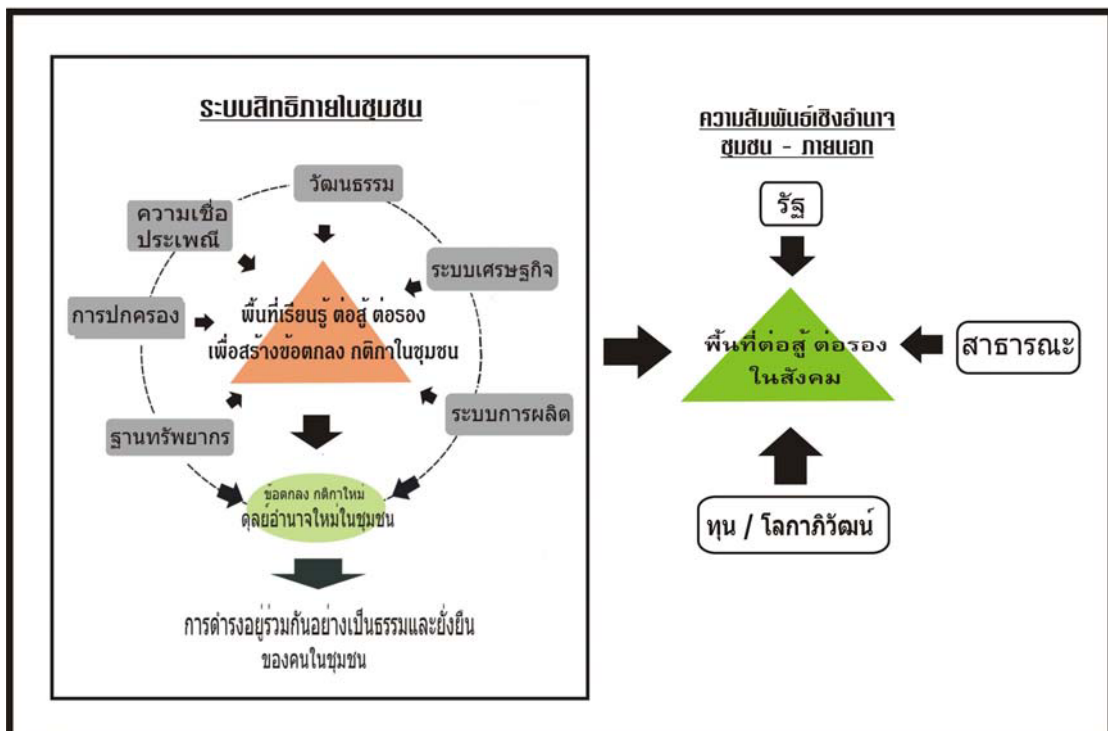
ระบบสิทธิภายในชุมชน

วัฒนธรรม

ความเชื่อ ประเพณี

ระบบเศรษฐกิจ

การปกครอง

พื้นที่เรียนรู้ ต่อสู้ ต่อรอง เพื่อสร้างข้อตกลง กติกาในชุมชน

ระบบการผลิต

ฐานทรัพยากร

ข้อตกลง กติกาใหม่ ดุลย์อำนาจใหม่ในชุมชน

การดำรงอยู่ร่วมกันอย่างเป็นธรรมและยั่งยืน ของคนในชุมชน

ความสัมพันธ์เชิงอำนาจ ชุมชน - ภายนอก

รัฐ

พื้นที่ต่อสู้ ต่อรอง ในสังคม

สาธารณะ

ทุน / โลกาภิวัฒน์